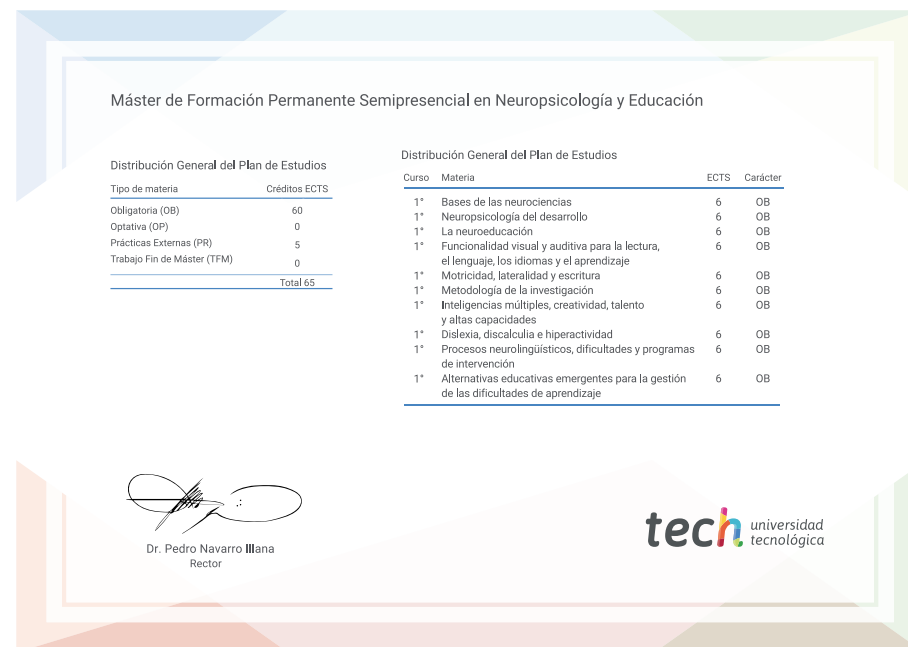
Máster de Formación Permanente Semipresencial en Neuropsicología y Educación

Distribución General del Plan de Estudios

| Tipo de materia | Créditos ECTS |
|---|---|
| Obligatoria (OB) | 60 |
| Optativa (OP) | 0 |
| Prácticas Externas (PR) | 5 |
| Trabajo Fin de Máster (TFM) | 0 |
| | Total 65 |

Distribución General del Plan de Estudios

| Curso | Materia | ECTS | Carácter |
|---|---|---|---|
| 1° | Bases de las neurociencias | 6 | OB |
| 1° | Neuropsicología del desarrollo | 6 | OB |
| 1° | La neuroeducación | 6 | OB |
| 1° | Funcionalidad visual y auditiva para la lectura, el lenguaje, los idiomas y el aprendizaje | 6 | OB |
| 1° | Motricidad, lateralidad y escritura | 6 | OB |
| 1° | Metodología de la investigación | 6 | OB |
| 1° | Inteligencias múltiples, creatividad, talento y altas capacidades | 6 | OB |
| 1° | Dislexia, discalculia e hiperactividad | 6 | OB |
| 1° | Procesos neurolingüísticos, dificultades y programas de intervención | 6 | OB |
| 1° | Alternativas educativas emergentes para la gestión de las dificultades de aprendizaje | 6 | OB |

Dr. Pedro Navarro Illana
Rector

tech universidad tecnológica